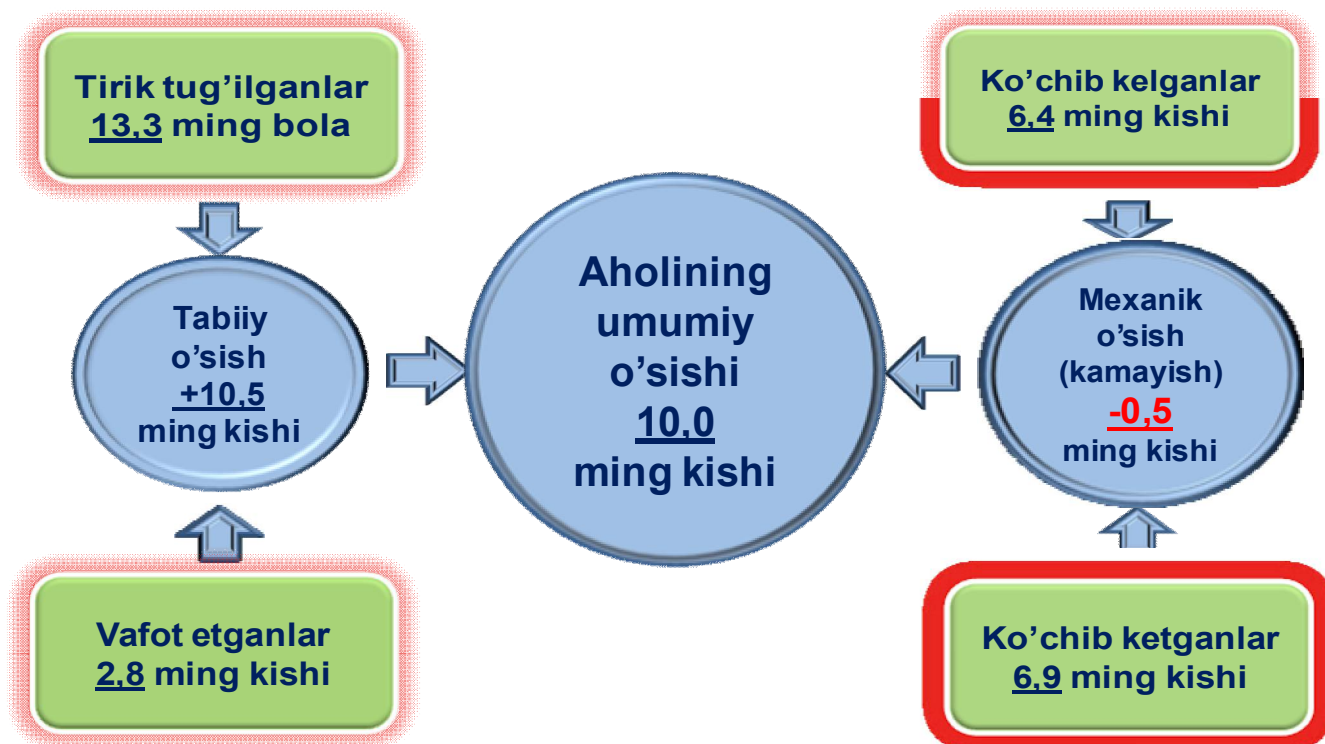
Tirik tug’ilganlar
13,3 ming bola

Tabiiy o’sish +10,5 ming kishi

Vafot etganlar
2,8 ming kishi

Aholining umumiy o’sishi 10,0 ming kishi

Ko’chib kelganlar
6,4 ming kishi

Mexanik o’sish (kamayish) -0,5 ming kishi

Ko’chib ketganlar
6,9 ming kishi